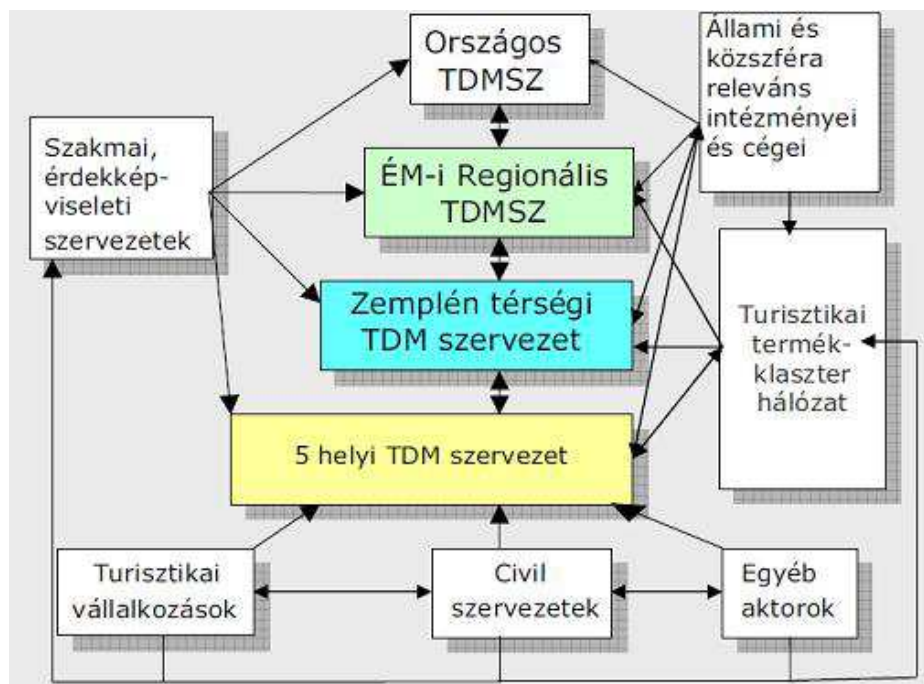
Országos TDMSZ

Állami és közszféra releváns intézményei és cégei

Szakmai, érdekképviseleti szervezetek

ÉM-i Regionális TDMSZ

Zemplén térségi TDM szervezet

Turisztikai termék-klaszter hálózat

5 helyi TDM szervezet

Turisztikai vállalkozások

Civil szervezetek

Egyéb aktorok